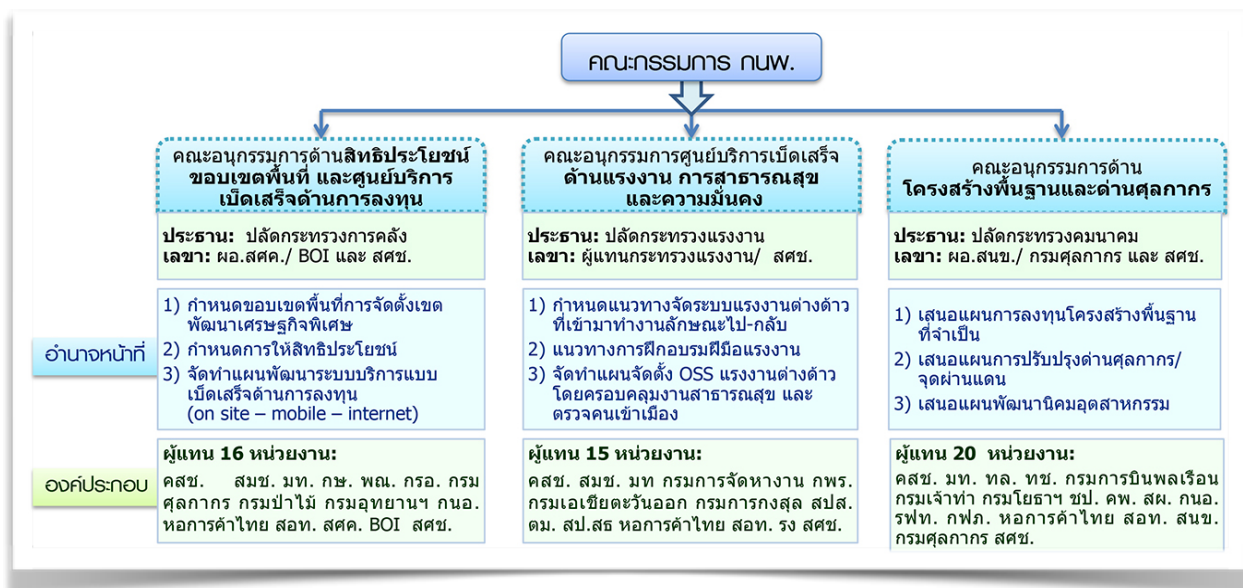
คณะกรรมการ กนพ.

คณะอนุกรรมการด้านสิทธิประโยชน์ ขอบเขตพื้นที่ และศูนย์บริการเบ็ดเสร็จด้านการลงทุน

ประธาน: ปลัดกระทรวงการคลัง
เลขา: ผอ.สศค./ BOI และ สศช.

1) กำหนดขอบเขตพื้นที่การจัดตั้งเขตพัฒนาเศรษฐกิจพิเศษ
2) กำหนดการให้สิทธิประโยชน์
3) จัดทำแผนพัฒนาระบบบริการแบบเบ็ดเสร็จด้านการลงทุน (on site – mobile – internet)

ผู้แทน 16 หน่วยงาน:
คศช. สมช. มท. กษ. พณ. กรอ. กรมศุลกากร กรมป่าไม้ กรมอุทยานฯ กนอ. หอการค้าไทย สอท. สศค. BOI สศช.

คณะอนุกรรมการศูนย์บริการเบ็ดเสร็จด้านแรงงาน การสาธารณสุข และความมั่นคง

ประธาน: ปลัดกระทรวงแรงงาน
เลขา: ผู้แทนกระทรวงแรงงาน/ สศช.

1) กำหนดแนวทางจัดระบบแรงงานต่างด้าวที่เข้ามาทำงานลักษณะไป-กลับ
2) แนวทางการฝึกอบรมฝีมือแรงงาน
3) จัดทำแผนจัดตั้ง OSS แรงงานต่างด้าว โดยครอบคลุมงานสาธารณสุข และตรวจคนเข้าเมือง

ผู้แทน 15 หน่วยงาน:
คศช. สมช. มท กรมการจัดหางาน กพร. กรมเอเชียตะวันออก กรมการกงสุล สปส. ตม. สป.สธ หอการค้าไทย สอท. รง สศช.

คณะอนุกรรมการด้าน โครงสร้างพื้นฐานและด่านศุลกากร

ประธาน: ปลัดกระทรวงคมนาคม
เลขา: ผอ.สนข./ กรมศุลกากร และ สศช.

1) เสนอแผนการลงทุนโครงสร้างพื้นฐานที่จำเป็น
2) เสนอแผนการปรับปรุงด่านศุลกากร/ จุดผ่านแดน
3) เสนอแผนพัฒนานิคมอุตสาหกรรม

ผู้แทน 20 หน่วยงาน:
คศช. มท. ทล. ทช. กรมการบินพลเรือน กรมเจ้าท่า กรมโยธาฯ ชป. คพ. สผ. กนอ. รฟท. กฟภ. หอการค้าไทย สอท. สนข. กรมศุลกากร สศช.

อำนาจหน้าที่

องค์ประกอบ